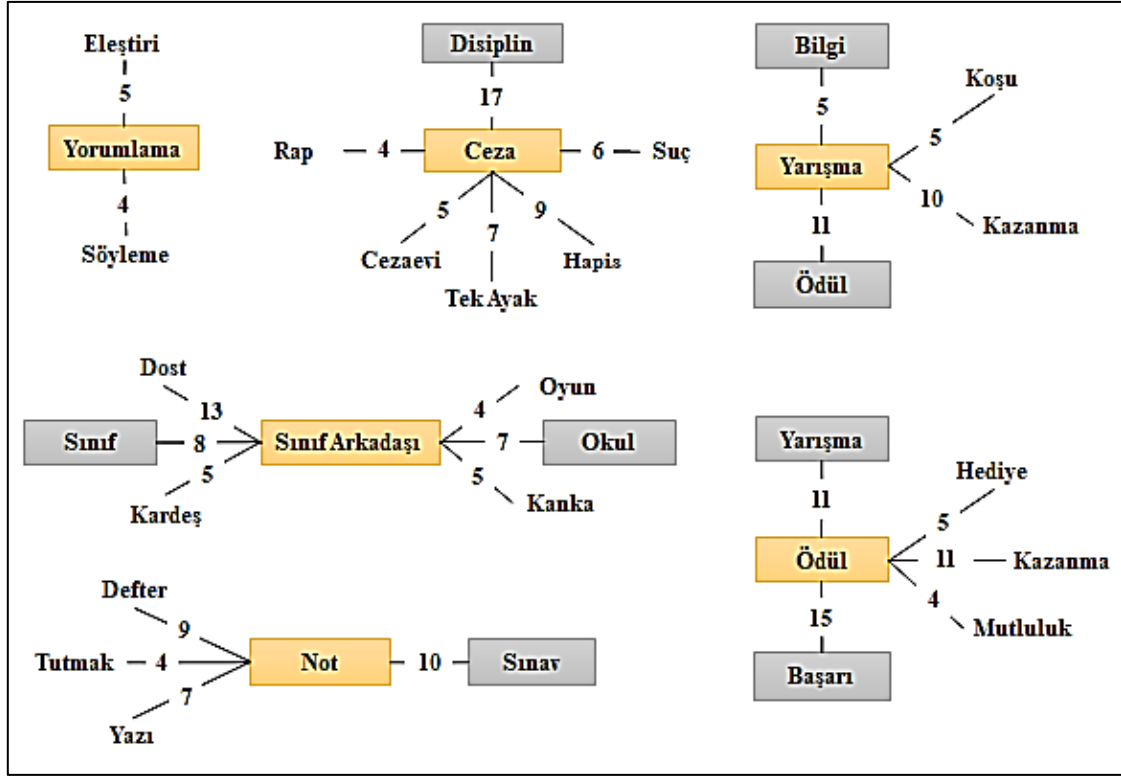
Eleştiri
5
Yorumlama
4
Söyleme

Disiplin
17
Rap 4 Ceza 6 Suç
5 7 9
Cezaevi
Tek Ayak
Hapis

Bilgi
5
Koşu
5
Yarışma
10
Kazanma
11
Ödül

Dost
13
Sınıf 8 Sınıf Arkadaşı
5
Kardeş
Oyun
4
7 Okul
5
Kanka

Defter
9
Tutmak 4 Not 10 Sınav
7
Yazı

Yarışma
11
Hediye
5
Ödül 11 Kazanma
4
Mutluluk
15
Başarı